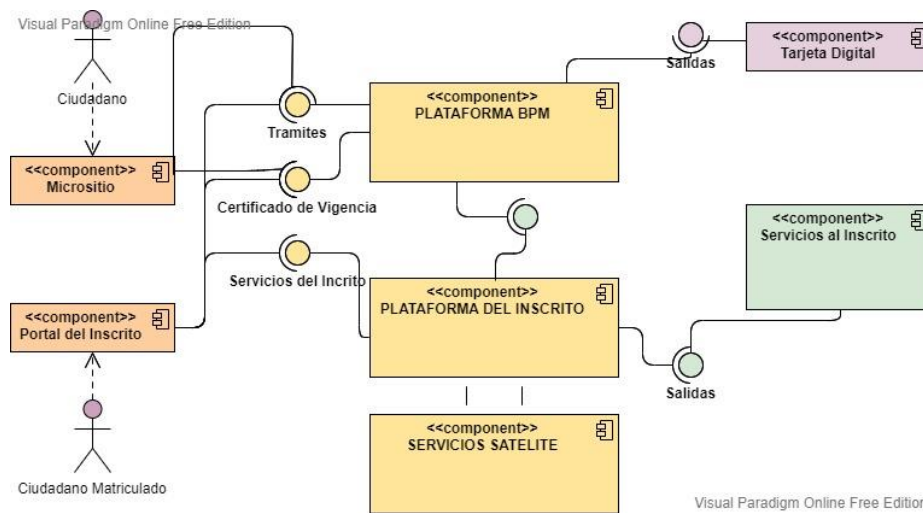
Visual Paradigm Online Free Edition

Ciudadano

<<component>>
Micrositio

Tramites

<<component>>
PLATAFORMA BPM

Salidas

<<component>>
Tarjeta Digital

Certificado de Vigencia

<<component>>
Servicios al Inscrito

Servicios del Incrito

<<component>>
Portal del Inscrito

<<component>>
PLATAFORMA DEL INSCRITO

Salidas

Ciudadano Matriculado

<<component>>
SERVICIOS SATELITE

Visual Paradigm Online Free Edition